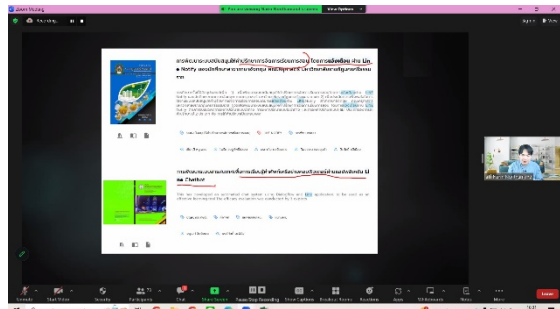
Zoom Meeting

Recording...

View Options

การพัฒนาระบบบริหารจัดการข้อมูลการเรียน ... ผ่าน Line Notify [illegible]

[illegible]

การพัฒนาระบบ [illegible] Chatbot

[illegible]

Unmute

Start Video

Security

Participants

Chat

Share Screen

Pause/Stop Recording

Show Captions

Breakout Rooms

Reactions

Apps

Whiteboards

Notes

More

Leave